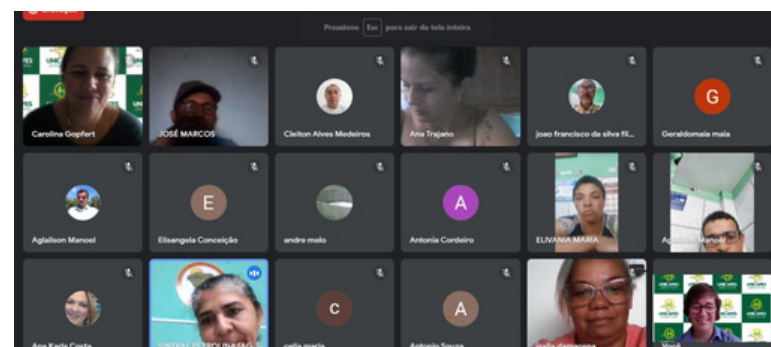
Pressione Esc para sair da tela inteira

Carolina Gopfert
JOSÉ MARCOS
Cleiton Alves Medeiros
Ana Trajano
joao francisco da silva fil...
G
Geraldomaia maia

Aglailson Manoel
E
Elisangela Conceição
andre melo
A
Antonia Cordeiro
ELIVANIA MARIA
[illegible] Manoel

Ana Karla Costa
SINTRAF PETROLINA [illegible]
C
celia maria
A
Antonio Souza
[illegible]
Você